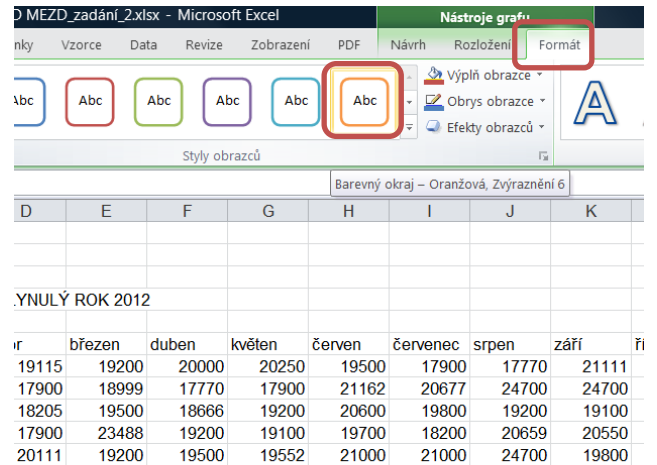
D MEZD_zadání_2.xlsx - Microsoft Excel

Nástroje grafu

nky Vzorce Data Revize Zobrazení PDF Návrh Rozložení Formát

Abc Abc Abc Abc Abc Abc

Výplň obrazce
Obrys obrazce
Efekty obrazců

A

Styly obrazců

Barevný okraj – Oranžová, Zvýraznění 6

| D | E | F | G | H | I | J | K |
|---|---|---|---|---|---|---|---|
| LYNULÝ ROK 2012 | | | | | | | |
| or | březen | duben | květen | červen | červenec | srpen | září |
| 19115 | 19200 | 20000 | 20250 | 19500 | 17900 | 17770 | 21111 |
| 17900 | 18999 | 17770 | 17900 | 21162 | 20677 | 24700 | 24700 |
| 18205 | 19500 | 18666 | 19200 | 20600 | 19800 | 19200 | 19100 |
| 17900 | 23488 | 19200 | 19100 | 19700 | 18200 | 20659 | 20550 |
| 20111 | 19200 | 19500 | 19552 | 21000 | 21000 | 24700 | 19800 |